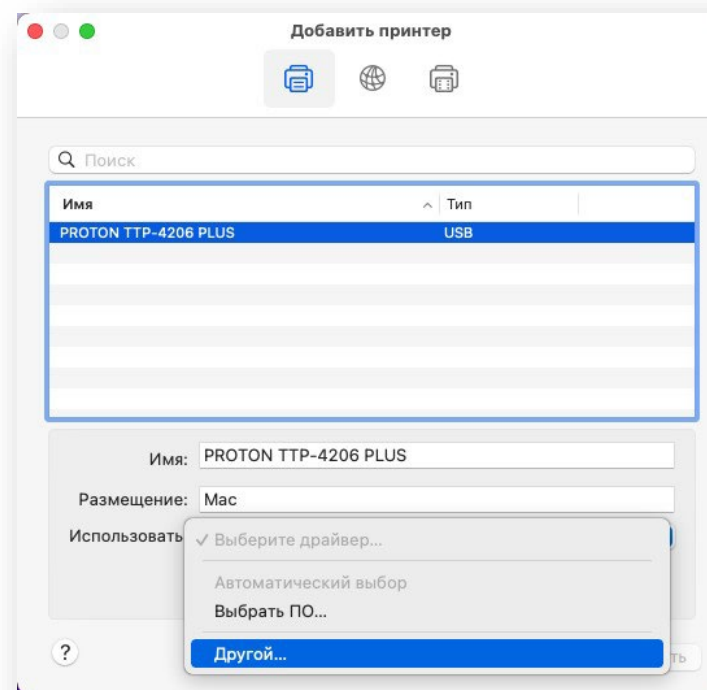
Добавить принтер

Поиск

| Имя | Тип |
|---|---|
| PROTON TTP-4206 PLUS | USB |

Имя: PROTON TTP-4206 PLUS

Размещение: Mac

Использовать

✓ Выберите драйвер...

Автоматический выбор

Выбрать ПО...

Другой...

?

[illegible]ть